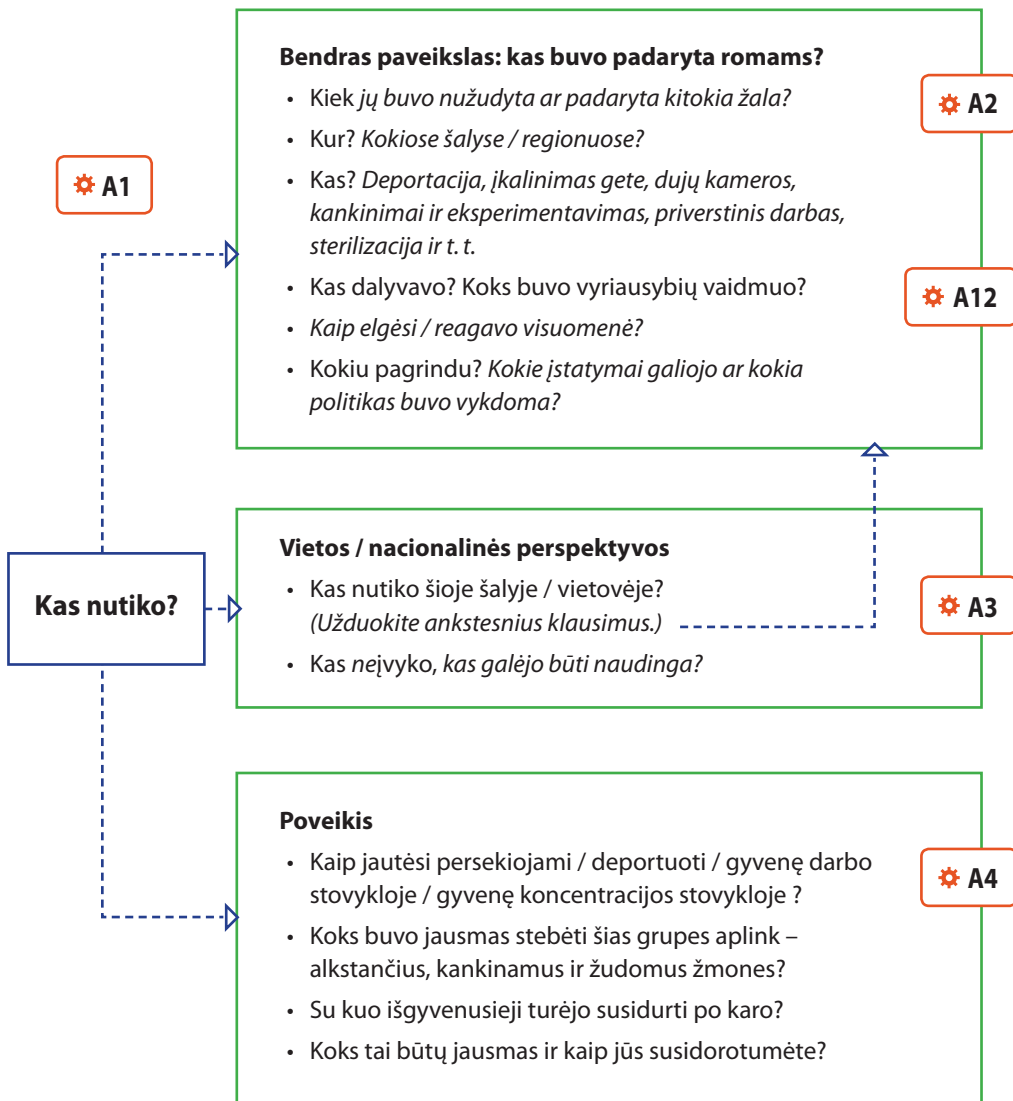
A1

Bendras paveikslas: kas buvo padaryta romams?

- Kiek jų buvo nužudyta ar padaryta kitokia žala?
- Kur? Kokiose šalyse / regionuose?
- Kas? Deportacija, įkalinimas gete, dujų kameros, kankinimai ir eksperimentavimas, priverstinis darbas, sterilizacija ir t. t.
- Kas dalyvavo? Koks buvo vyriausybių vaidmuo?
- Kaip elgėsi / reagavo visuomenė?
- Kokiu pagrindu? Kokie įstatymai galiojo ar kokia politikas buvo vykdoma?

A2

A12

Kas nutiko?

Vietos / nacionalinės perspektyvos

- Kas nutiko šioje šalyje / vietovėje? (Užduokite ankstesnius klausimus.)
- Kas neįvyko, kas galėjo būti naudinga?

A3

Poveikis

- Kaip jautėsi persekiojami / deportuoti / gyvenę darbo stovykloje / gyvenę koncentracijos stovykloje ?
- Koks buvo jausmas stebėti šias grupes aplink – alkstančius, kankinamus ir žudomus žmones?
- Su kuo išgyvenusieji turėjo susidurti po karo?
- Koks tai būtų jausmas ir kaip jūs susidorotumėte?

A4